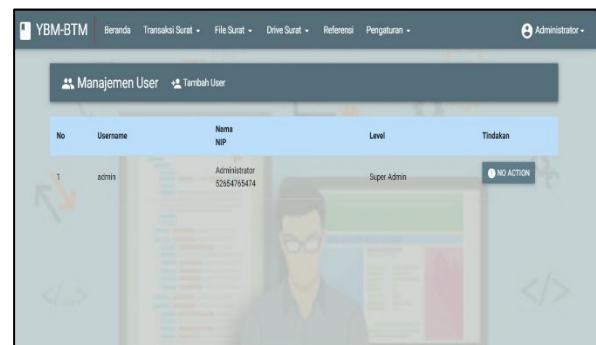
YBM-BTM Beranda Transaksi Surat ▾ File Surat ▾ Drive Surat ▾ Referensi Pengaturan ▾ Administrator ▾

Manajemen User Tambah User

| No | Username | Nama NIP | Level | Tindakan |
|---|---|---|---|---|
| 1 | admin | Administrator 52654765474 | Super Admin | NO ACTION |